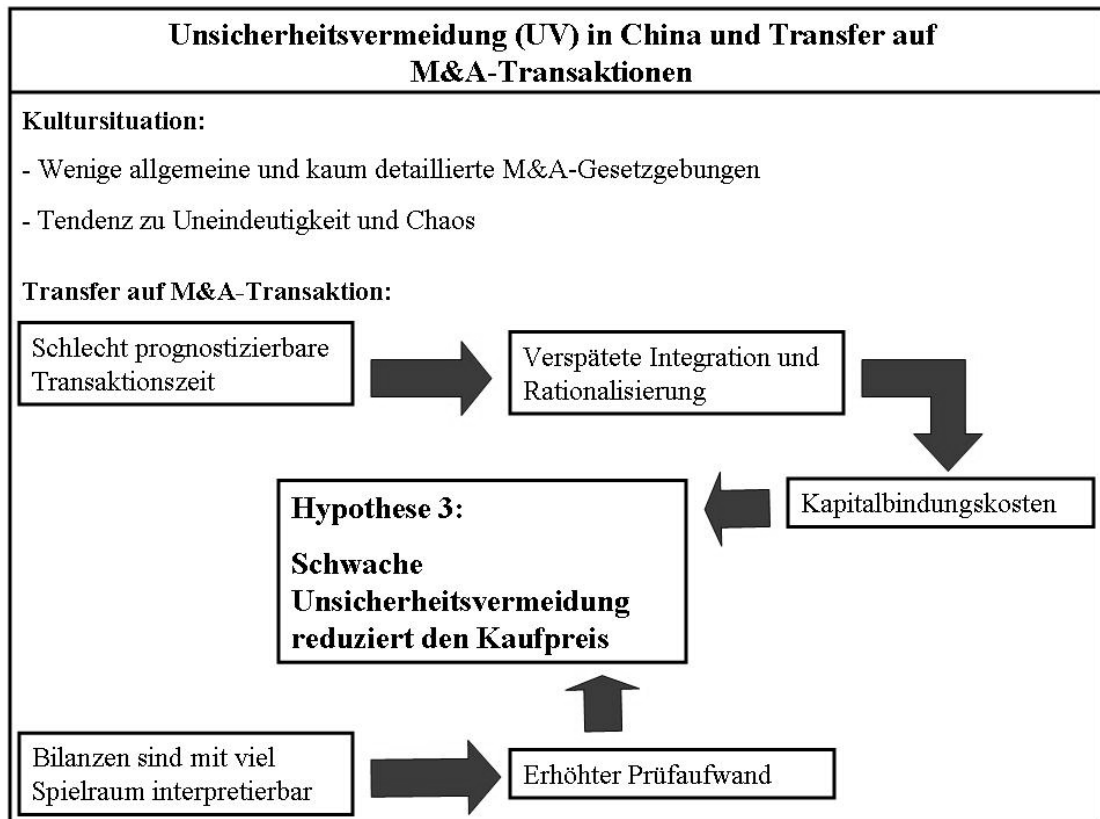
Unsicherheitsvermeidung (UV) in China und Transfer auf M&A-Transaktionen

Kultursituation:

- Wenige allgemeine und kaum detaillierte M&A-Gesetzgebungen

- Tendenz zu Uneindeutigkeit und Chaos

Transfer auf M&A-Transaktion:

Schlecht prognostizierbare Transaktionszeit

Verspätete Integration und Rationalisierung

Kapitalbindungskosten

Hypothese 3:

Schwache Unsicherheitsvermeidung reduziert den Kaufpreis

Bilanzen sind mit viel Spielraum interpretierbar

Erhöhter Prüfaufwand